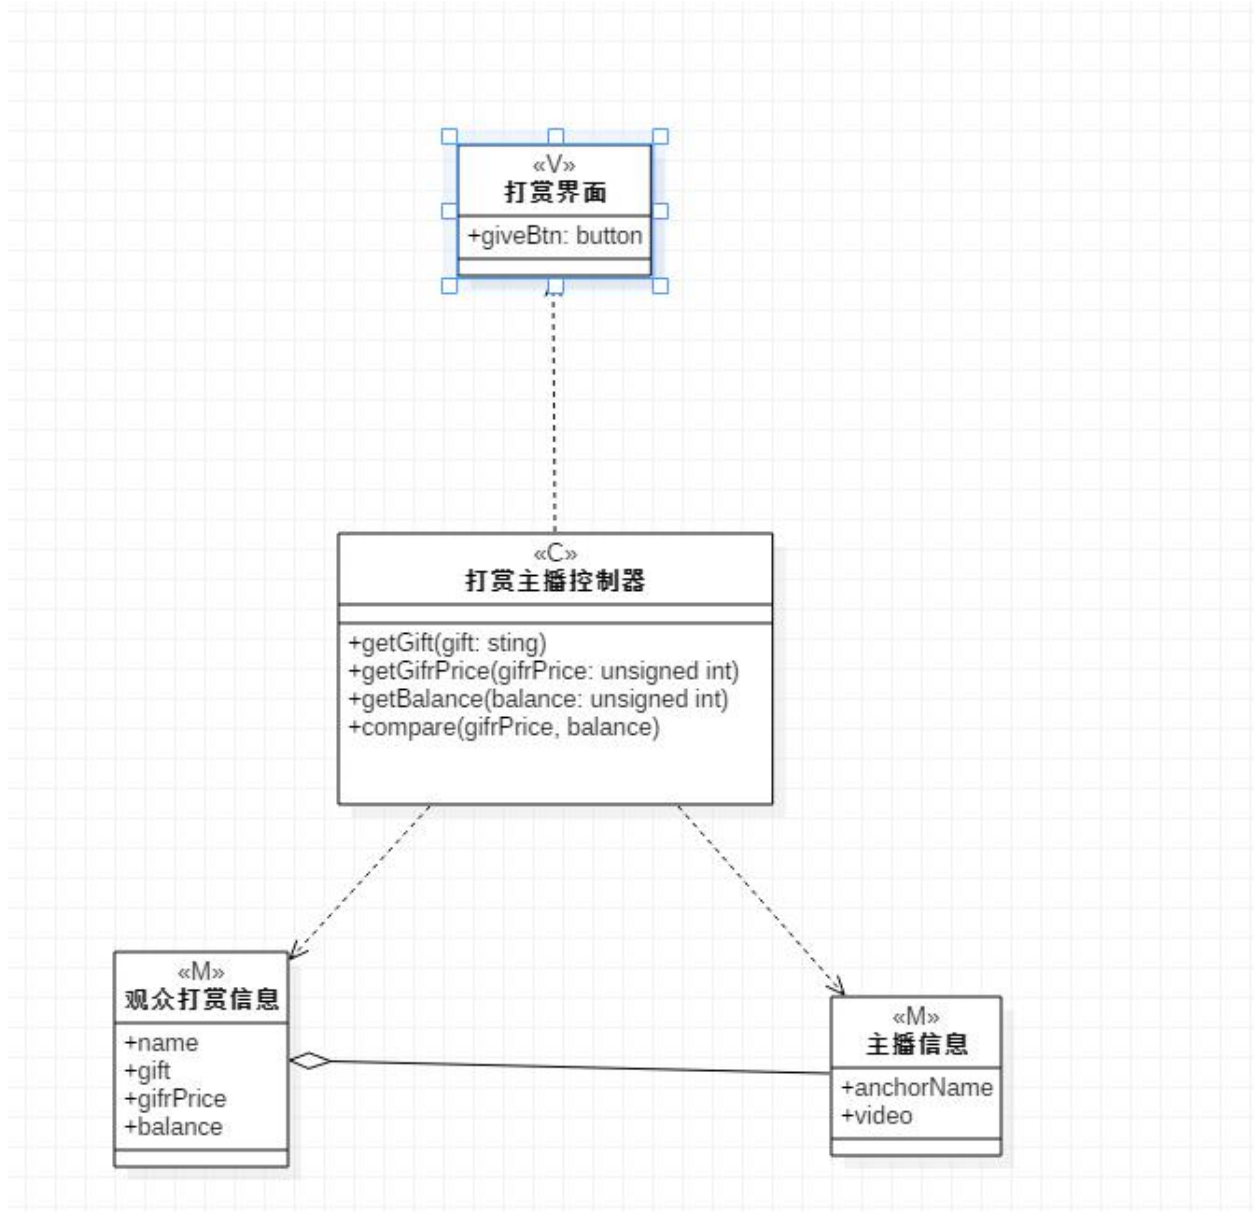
«V»
打赏界面

+giveBtn: button

«C»
打赏主播控制器

+getGift(gift: sting)
+getGifrPrice(gifrPrice: unsigned int)
+getBalance(balance: unsigned int)
+compare(gifrPrice, balance)

«M»
观众打赏信息

+name
+gift
+gifrPrice
+balance

«M»
主播信息

+anchorName
+video